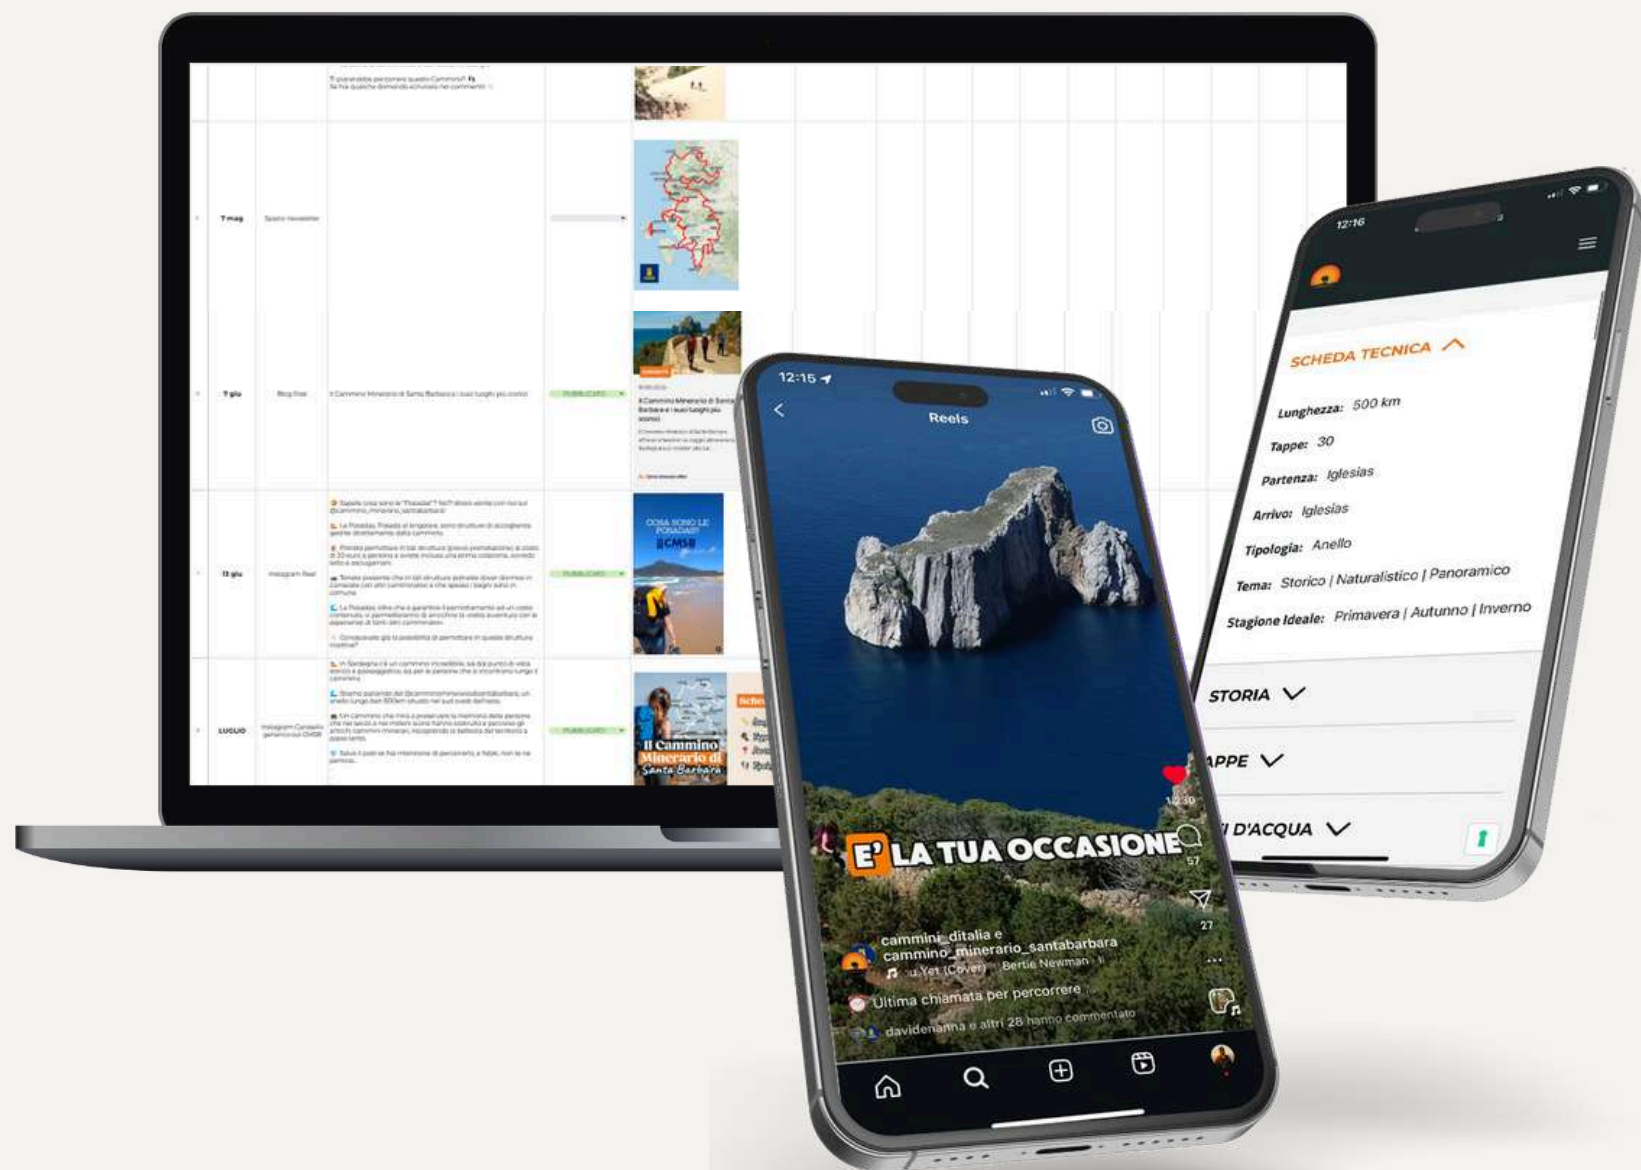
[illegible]

7 mag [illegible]

7 giu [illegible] Il Cammino Minerario di Santa Barbara e i suoi luoghi più iconici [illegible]

13 giu Instagram Reel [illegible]

COSA SONO LE POSADAS? CMSB

LUGLIO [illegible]

Il Cammino Minerario di Santa Barbara

12:15

Reels

E' LA TUA OCCASIONE

cammini_ditalia e cammino_minerario_santabarbara

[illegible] Yet (Cover) · Bertie Newman

Ultima chiamata per percorrere ...

davidenanna e altri 28 hanno commentato

57

27

12:16

SCHEDA TECNICA

Lunghezza: 500 km

Tappe: 30

Partenza: Iglesias

Arrivo: Iglesias

Tipologia: Anello

Tema: Storico | Naturalistico | Panoramico

Stagione Ideale: Primavera | Autunno | Inverno

STORIA

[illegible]APPE

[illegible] D'ACQUA